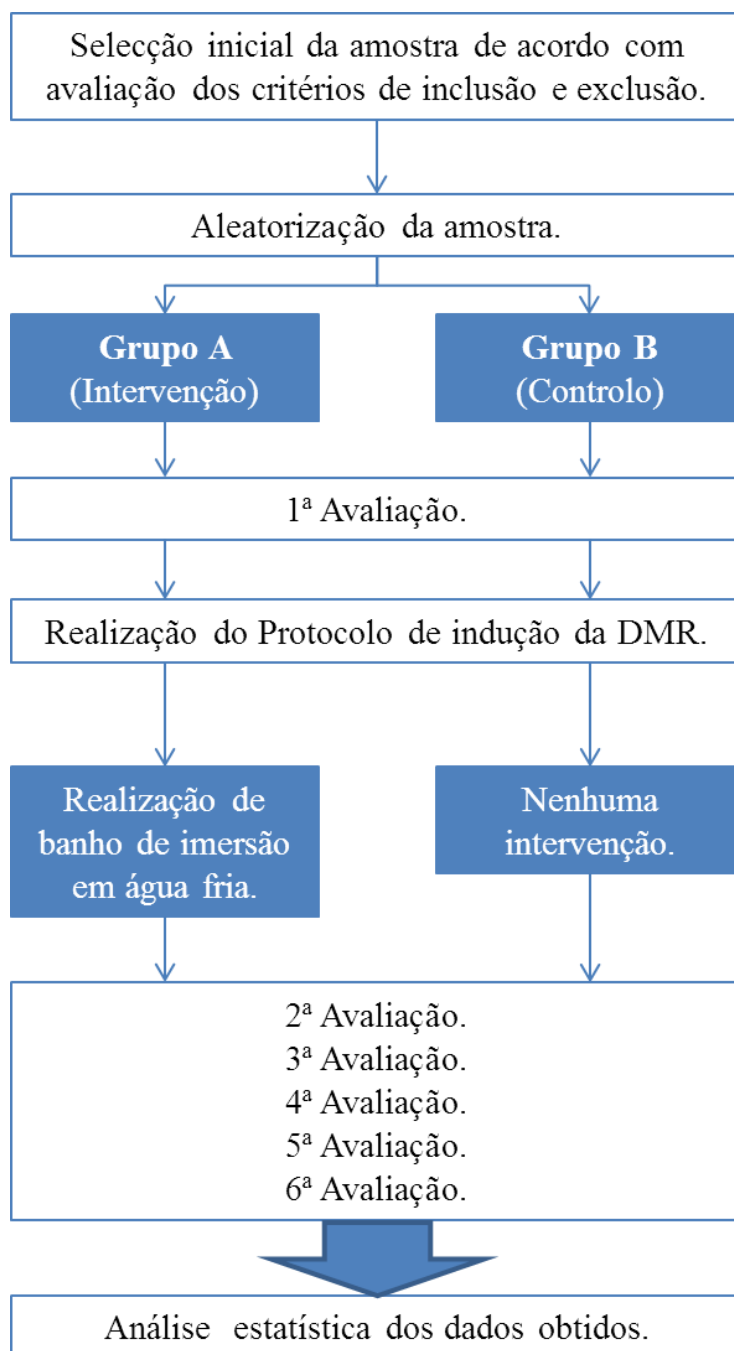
Selecção inicial da amostra de acordo com avaliação dos critérios de inclusão e exclusão.

Aleatorização da amostra.

**Grupo A**
(Intervenção)

**Grupo B**
(Controlo)

1ª Avaliação.

Realização do Protocolo de indução da DMR.

Realização de banho de imersão em água fria.

Nenhuma intervenção.

2ª Avaliação.
3ª Avaliação.
4ª Avaliação.
5ª Avaliação.
6ª Avaliação.

Análise estatística dos dados obtidos.